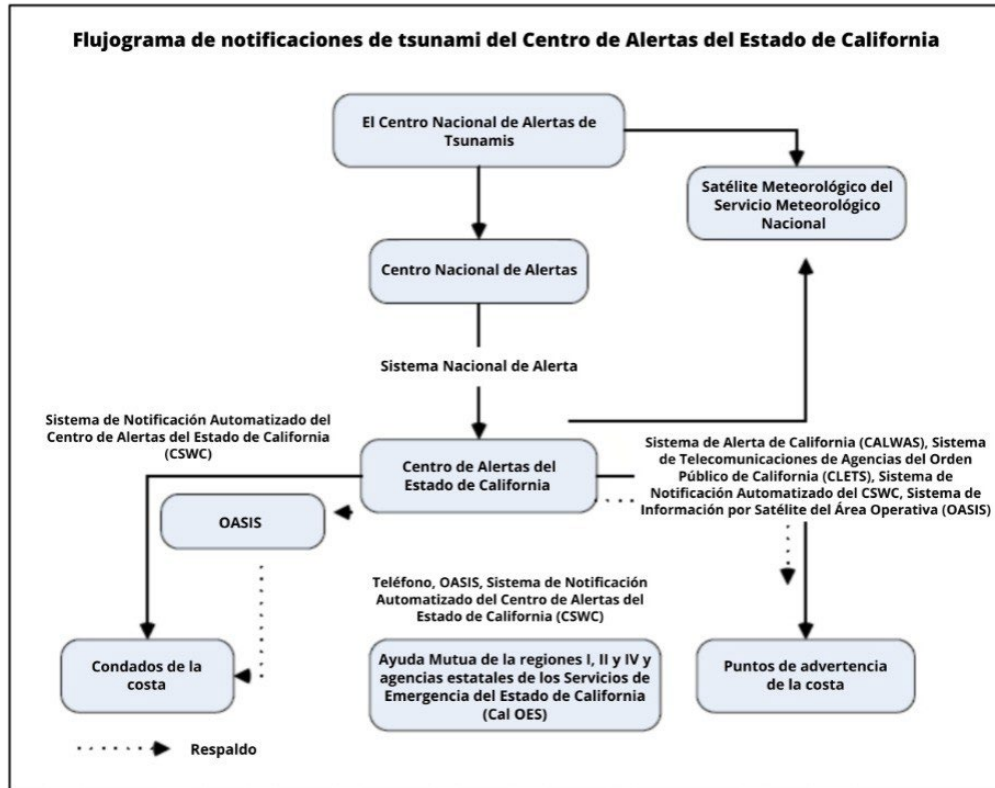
Flujograma de notificaciones de tsunami del Centro de Alertas del Estado de California

El Centro Nacional de Alertas de Tsunamis

Satélite Meteorológico del Servicio Meteorológico Nacional

Centro Nacional de Alertas

Sistema Nacional de Alerta

Sistema de Notificación Automatizado del Centro de Alertas del Estado de California (CSWC)

Centro de Alertas del Estado de California

Sistema de Alerta de California (CALWAS), Sistema de Telecomunicaciones de Agencias del Orden Público de California (CLETS), Sistema de Notificación Automatizado del CSWC, Sistema de Información por Satélite del Área Operativa (OASIS)

OASIS

Teléfono, OASIS, Sistema de Notificación Automatizado del Centro de Alertas del Estado de California (CSWC)

Condados de la costa

Ayuda Mutua de la regiones I, II y IV y agencias estatales de los Servicios de Emergencia del Estado de California (Cal OES)

Puntos de advertencia de la costa

Respaldo